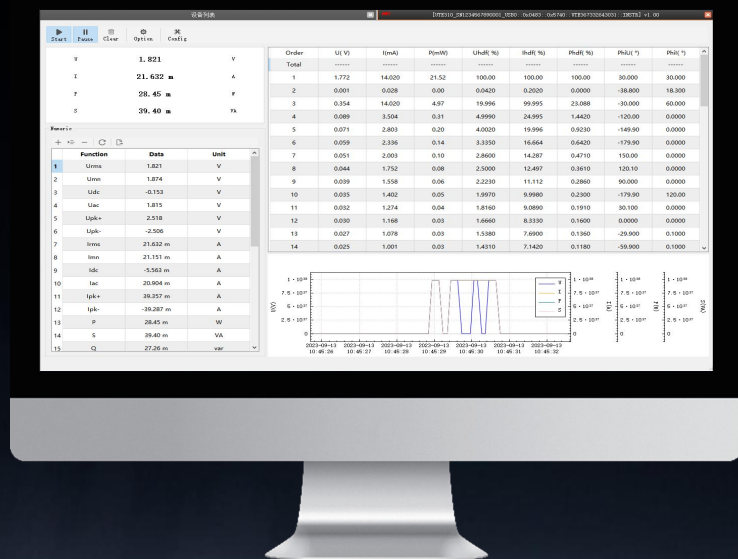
设备列表

[UTE510_SN1234567890001_USB0::0x0483::0x5740::UTE3673326430S1::INSTR] v1.00

Start Pause Clear Option Config

| | | |
|---|---|---|
| U | 1.821 | V |
| I | 21.632 m | A |
| P | 28.45 m | W |
| S | 39.40 m | VA |

Numeric

| | Function | Data | Unit |
|---|---|---|---|
| 1 | Urms | 1.821 | V |
| 2 | Umn | 1.874 | V |
| 3 | Udc | -0.153 | V |
| 4 | Uac | 1.815 | V |
| 5 | Upk+ | 2.518 | V |
| 6 | Upk- | -2.506 | V |
| 7 | Irms | 21.632 m | A |
| 8 | Imn | 21.151 m | A |
| 9 | Idc | -5.563 m | A |
| 10 | Iac | 20.904 m | A |
| 11 | Ipk+ | 39.357 m | A |
| 12 | Ipk- | -39.287 m | A |
| 13 | P | 28.45 m | W |
| 14 | S | 39.40 m | VA |
| 15 | Q | 27.26 m | var |

| Order | U( V) | I(mA) | P(mW) | Uhdf( %) | Ihdf( %) | Phdf( %) | PhiU( °) | PhiI( °) |
|---|---|---|---|---|---|---|---|---|
| Total | ------ | ------ | ------ | ------ | ------ | ------ | ------ | ------ |
| 1 | 1.772 | 14.020 | 21.52 | 100.00 | 100.00 | 100.00 | 30.000 | 30.000 |
| 2 | 0.001 | 0.028 | 0.00 | 0.0420 | 0.2020 | 0.0000 | -38.800 | 18.300 |
| 3 | 0.354 | 14.020 | 4.97 | 19.996 | 99.995 | 23.088 | -30.000 | 60.000 |
| 4 | 0.089 | 3.504 | 0.31 | 4.9990 | 24.995 | 1.4420 | -120.00 | 0.0000 |
| 5 | 0.071 | 2.803 | 0.20 | 4.0020 | 19.996 | 0.9230 | -149.90 | 0.0000 |
| 6 | 0.059 | 2.336 | 0.14 | 3.3350 | 16.664 | 0.6420 | -179.90 | 0.0000 |
| 7 | 0.051 | 2.003 | 0.10 | 2.8600 | 14.287 | 0.4710 | 150.00 | 0.0000 |
| 8 | 0.044 | 1.752 | 0.08 | 2.5000 | 12.497 | 0.3610 | 120.10 | 0.0000 |
| 9 | 0.039 | 1.558 | 0.06 | 2.2230 | 11.112 | 0.2860 | 90.000 | 0.0000 |
| 10 | 0.035 | 1.402 | 0.05 | 1.9970 | 9.9980 | 0.2300 | -179.90 | 120.00 |
| 11 | 0.032 | 1.274 | 0.04 | 1.8160 | 9.0890 | 0.1910 | 30.100 | 0.0000 |
| 12 | 0.030 | 1.168 | 0.03 | 1.6660 | 8.3330 | 0.1600 | 0.0000 | 0.0000 |
| 13 | 0.027 | 1.078 | 0.03 | 1.5380 | 7.6900 | 0.1360 | -29.900 | 0.1000 |
| 14 | 0.025 | 1.001 | 0.03 | 1.4310 | 7.1420 | 0.1180 | -59.900 | 0.1000 |

$1\cdot10^{38}$ $7.5\cdot10^{37}$ $5\cdot10^{37}$ $2.5\cdot10^{37}$ 0
U(V) I(A) P(W) S(VA)
U I P S
2023-09-13 10:46:26 2023-09-13 10:46:27 2023-09-13 10:46:28 2023-09-13 10:46:29 2023-09-13 10:46:30 2023-09-13 10:46:31 2023-09-13 10:46:32